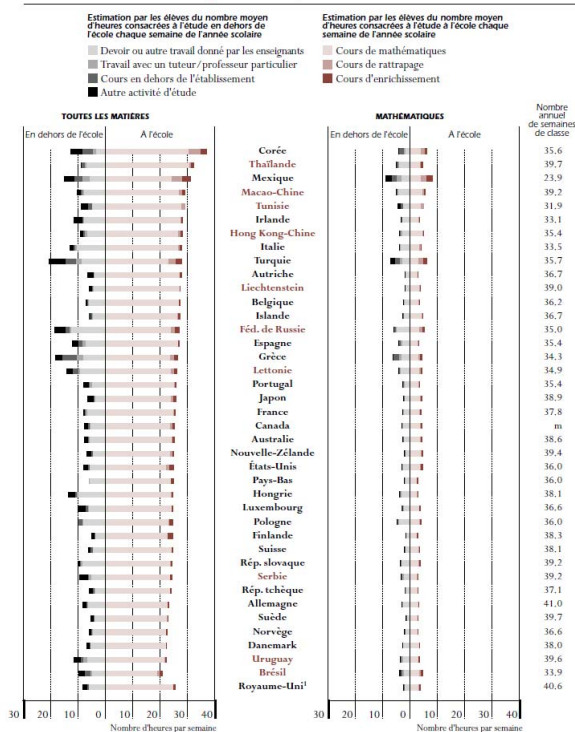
Estimation par les élèves du nombre moyen d'heures consacrées à l'étude en dehors de l'école chaque semaine de l'année scolaire

Devoir ou autre travail donné par les enseignants
Travail avec un tuteur/professeur particulier
Cours en dehors de l'établissement
Autre activité d'étude

Estimation par les élèves du nombre moyen d'heures consacrées à l'étude à l'école chaque semaine de l'année scolaire

Cours de mathématiques
Cours de rattrapage
Cours d'enrichissement

TOUTES LES MATIÈRES

En dehors de l'école
A l'école

MATHÉMATIQUES

En dehors de l'école
A l'école

Nombre annuel de semaines de classe

| Pays | Nombre annuel de semaines de classe |
|---|---|
| Corée | 35.6 |
| Thaïlande | 39.7 |
| Mexique | 23.9 |
| Macao-Chine | 39.2 |
| Tunisie | 31.9 |
| Irlande | 33.1 |
| Hong Kong-Chine | 35.4 |
| Italie | 33.5 |
| Turquie | 35.7 |
| Autriche | 36.7 |
| Liechtenstein | 39.0 |
| Belgique | 36.2 |
| Islande | 36.7 |
| Féd. de Russie | 35.0 |
| Espagne | 35.4 |
| Grèce | 34.3 |
| Lettonie | 34.9 |
| Portugal | 35.4 |
| Japon | 38.9 |
| France | 37.8 |
| Canada | m |
| Australie | 38.6 |
| Nouvelle-Zélande | 39.4 |
| États-Unis | 36.0 |
| Pays-Bas | 36.0 |
| Hongrie | 38.1 |
| Luxembourg | 36.6 |
| Pologne | 36.0 |
| Finlande | 38.3 |
| Suisse | 38.1 |
| Rép. slovaque | 39.2 |
| Serbie | 39.2 |
| Rép. tchèque | 37.1 |
| Allemagne | 41.0 |
| Suède | 39.7 |
| Norvège | 36.6 |
| Danemark | 38.0 |
| Uruguay | 39.6 |
| Brésil | 33.9 |
| Royaume-Uni¹ | 40.6 |

30 20 10 0 10 20 30 40
Nombre d'heures par semaine

30 20 10 0 10 20 30 40
Nombre d'heures par semaine